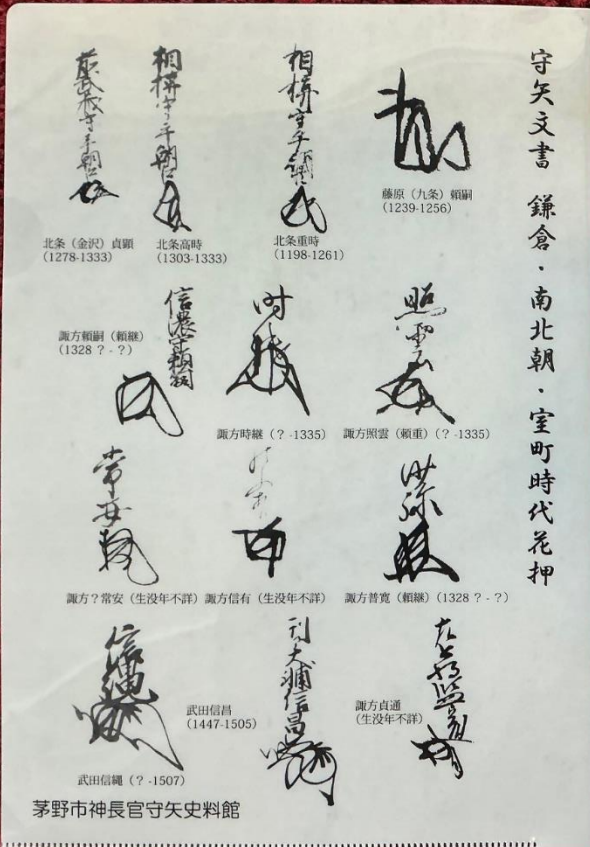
守矢文書　鎌倉・南北朝・室町時代花押

北条（金沢）貞顕
（1278-1333）

北条高時
（1303-1333）

北条重時
（1198-1261）

藤原（九条）頼嗣
（1239-1256）

諏方頼嗣（頼継）
（1328？-？）

諏方時継（？-1335）

諏方照雲（頼重）（？-1335）

諏方？常安（生没年不詳）

諏方信有（生没年不詳）

諏方普寛（頼継）（1328？-？）

武田信昌
（1447-1505）

諏方貞通
（生没年不詳）

武田信縄（？-1507）

茅野市神長官守矢史料館